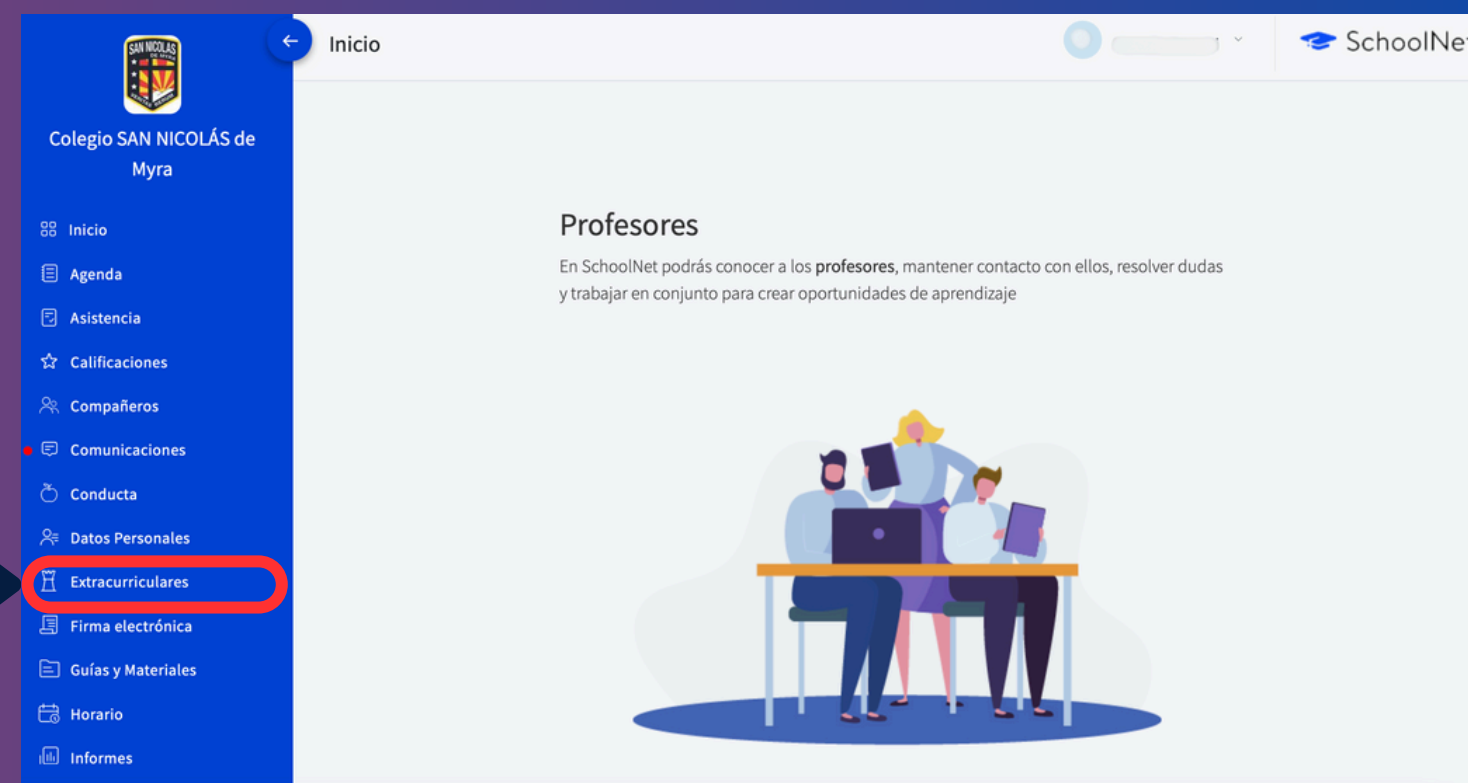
SAN NICOLÁS

Colegio SAN NICOLÁS de Myra

Inicio
Agenda
Asistencia
Calificaciones
Compañeros
Comunicaciones
Conducta
Datos Personales
Extracurriculares
Firma electrónica
Guías y Materiales
Horario
Informes

Inicio

SchoolNet

Profesores

En SchoolNet podrás conocer a los **profesores**, mantener contacto con ellos, resolver dudas y trabajar en conjunto para crear oportunidades de aprendizaje